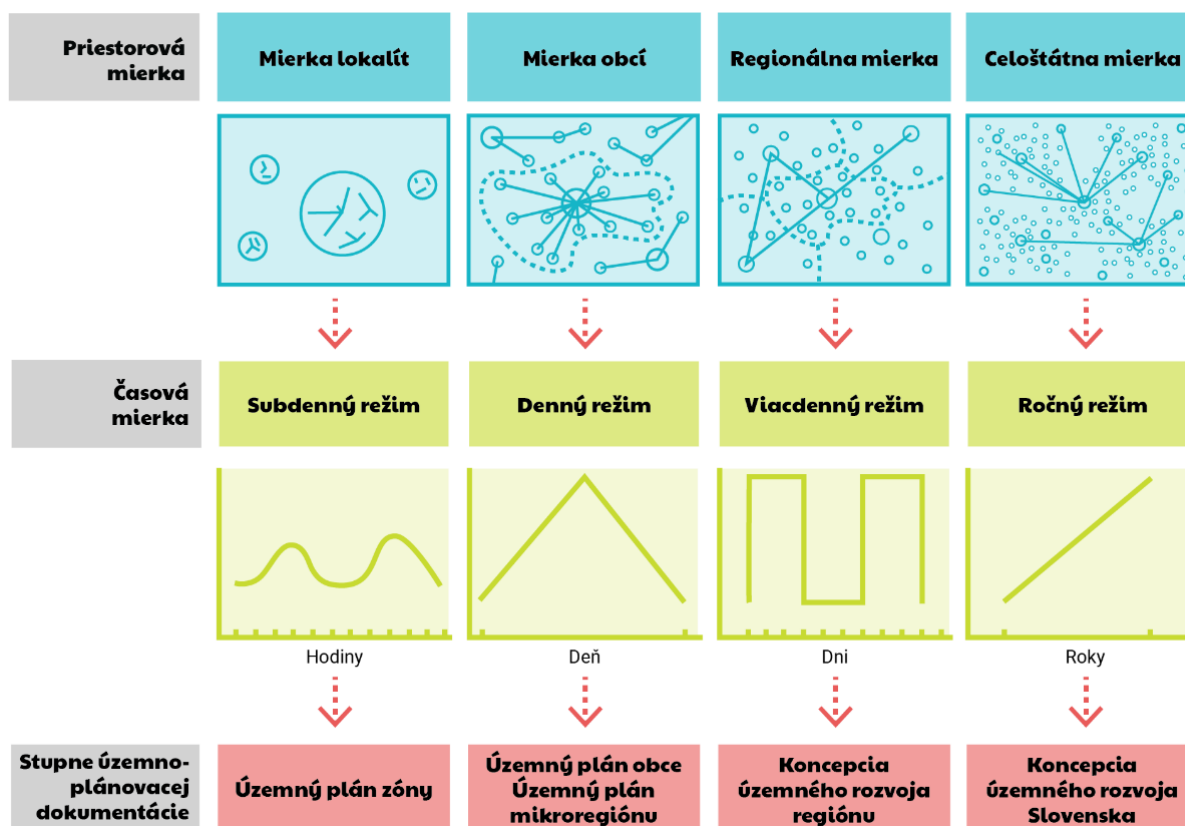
| Priestorová mierka | Mierka lokalít | Mierka obcí | Regionálna mierka | Celoštátna mierka |
|---|---|---|---|---|
| Časová mierka | Subdenný režim | Denný režim | Viacdenný režim | Ročný režim |
| | Hodiny | Deň | Dni | Roky |
| Stupne územnoplánovacej dokumentácie | Územný plán zóny | Územný plán obce Územný plán mikroregiónu | Koncepcia územného rozvoja regiónu | Koncepcia územného rozvoja Slovenska |